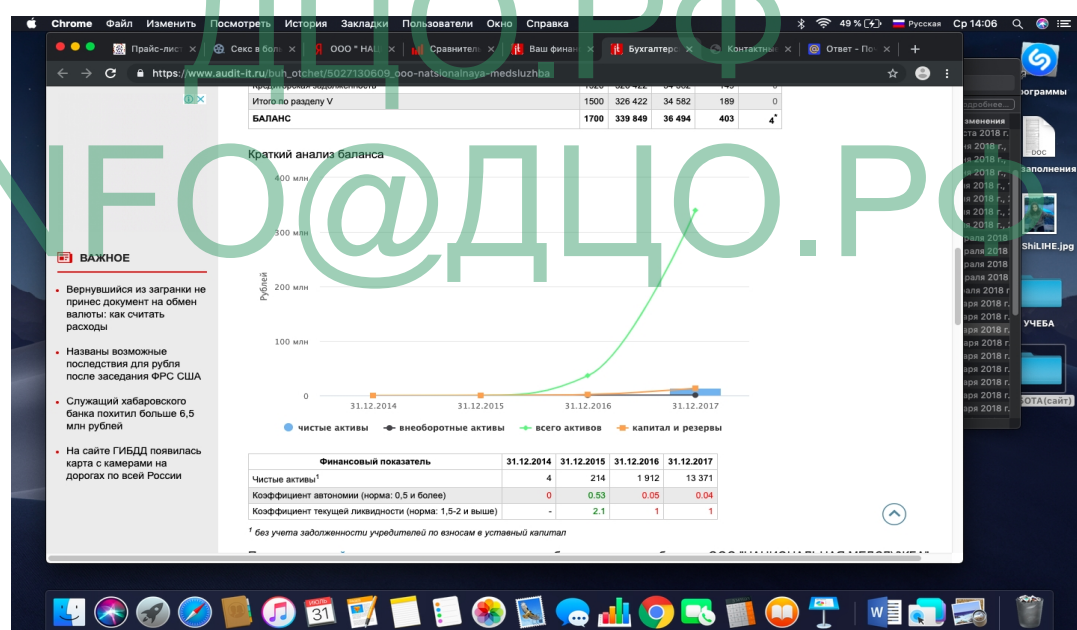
Chrome Файл Изменить Посмотреть История Закладки Пользователи Окно Справка
49 % Русская Ср 14:06

Прайс-лист | Секс в бол | ООО " НАЦ | Сравните | Ваш финан | Бухгалтерс | Контактны | Ответ - По

https://www.audit-it.ru/buh_otchet/5027130609_ooo-natsionalnaya-medsluzhba

ДЦО.РФ
INFO@ДЦО.РФ

| | | | | | |
|---|---|---|---|---|---|
| Итого по разделу V | 1500 | 326 422 | 34 582 | 189 | 0 |
| БАЛАНС | 1700 | 339 849 | 36 494 | 403 | 4 |

Краткий анализ баланса

400 млн
300 млн
200 млн
100 млн
0
Рублей
31.12.2014 31.12.2015 31.12.2016 31.12.2017

чистые активы  внеоборотные активы  всего активов  капитал и резервы

ВАЖНОЕ

Вернувшийся из заграницы не принес документ на обмен валюты: как считать расходы

Названы возможные последствия для рубля после заседания ФРС США

Служащий хабаровского банка похитил больше 6,5 млн рублей

На сайте ГИБДД появилась карта с камерами на дорогах по всей России

| Финансовый показатель | 31.12.2014 | 31.12.2015 | 31.12.2016 | 31.12.2017 |
|---|---|---|---|---|
| Чистые активы$^1$ | 4 | 214 | 1 912 | 13 371 |
| Коэффициент автономии (норма: 0,5 и более) | 0 | 0.53 | 0.05 | 0.04 |
| Коэффициент текущей ликвидности (норма: 1,5-2 и выше) | - | 2.1 | 1 | 1 |

$^1$ без учета задолженности учредителей по взносам в уставный капитал

ограммы
заполнения
ShiLIHE.jpg
УЧЕБА
БОТА(сайт)